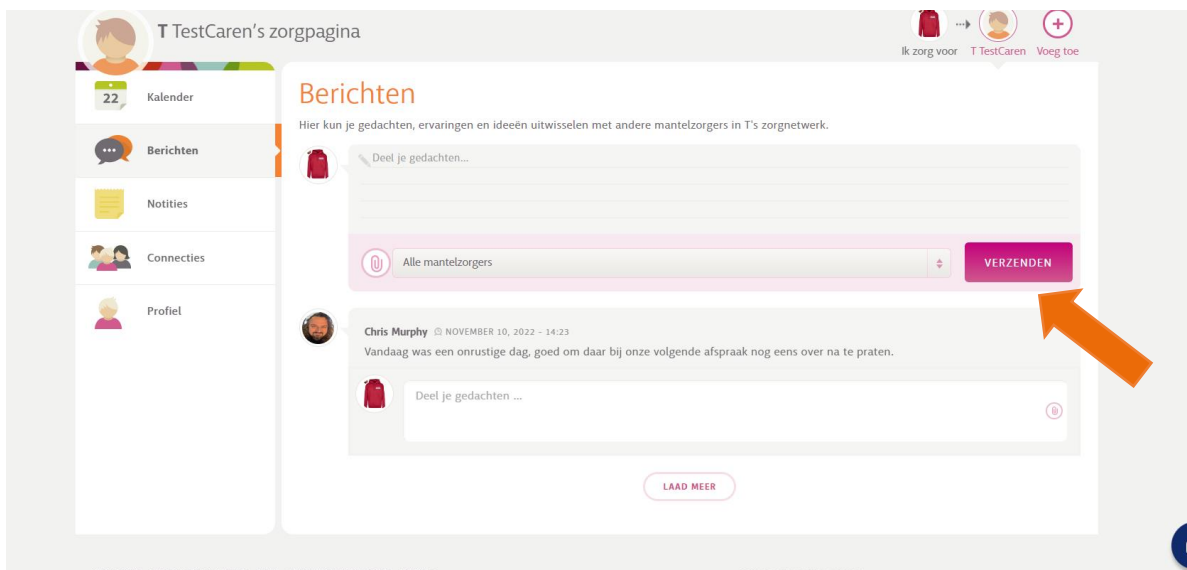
T TestCaren's zorgpagina

Ik zorg voor T TestCaren Voeg toe

22 Kalender

Berichten

Notities

Connecties

Profiel

Berichten

Hier kun je gedachten, ervaringen en ideeën uitwisselen met andere mantelzorgers in T's zorgnetwerk.

Deel je gedachten...

Alle mantelzorgers

VERZENDEN

Chris Murphy NOVEMBER 10, 2022 - 14:23

Vandaag was een onrustige dag, goed om daar bij onze volgende afspraak nog eens over na te praten.

Deel je gedachten ...

LAAD MEER